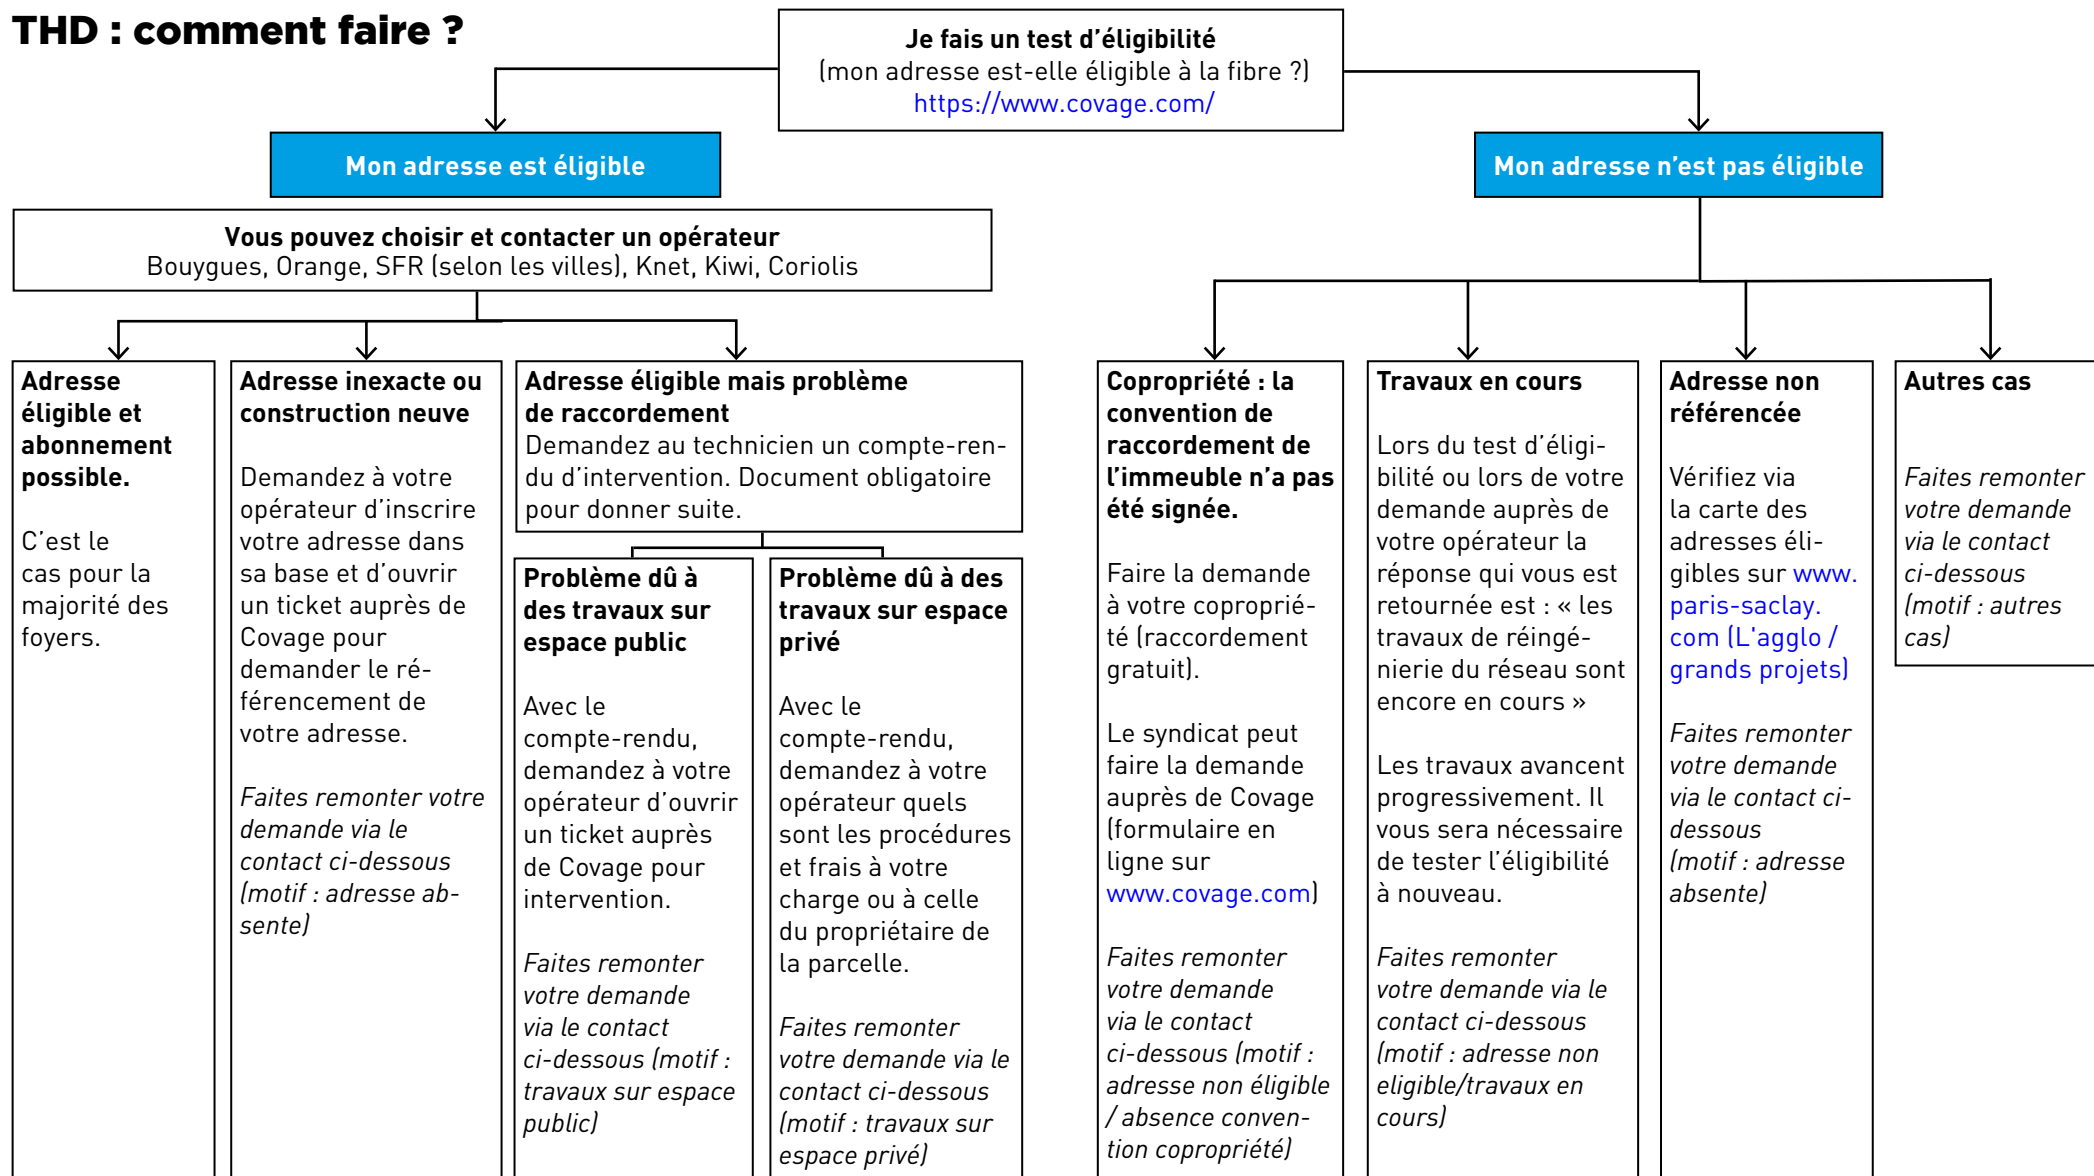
THD : comment faire ?

Je fais un test d'éligibilité
(mon adresse est-elle éligible à la fibre ?)
https://www.covage.com/

Mon adresse est éligible

Mon adresse n'est pas éligible

Vous pouvez choisir et contacter un opérateur
Bouygues, Orange, SFR (selon les villes), Knet, Kiwi, Coriolis

Adresse éligible et abonnement possible.

C'est le cas pour la majorité des foyers.

Adresse inexacte ou construction neuve

Demandez à votre opérateur d'inscrire votre adresse dans sa base et d'ouvrir un ticket auprès de Covage pour demander le référencement de votre adresse.

Faites remonter votre demande via le contact ci-dessous (motif : adresse absente)

Adresse éligible mais problème de raccordement
Demandez au technicien un compte-rendu d'intervention. Document obligatoire pour donner suite.

Problème dû à des travaux sur espace public

Avec le compte-rendu, demandez à votre opérateur d'ouvrir un ticket auprès de Covage pour intervention.

Faites remonter votre demande via le contact ci-dessous (motif : travaux sur espace public)

Problème dû à des travaux sur espace privé

Avec le compte-rendu, demandez à votre opérateur quels sont les procédures et frais à votre charge ou à celle du propriétaire de la parcelle.

Faites remonter votre demande via le contact ci-dessous (motif : travaux sur espace privé)

Copropriété : la convention de raccordement de l'immeuble n'a pas été signée.

Faire la demande à votre copropriété (raccordement gratuit).

Le syndicat peut faire la demande auprès de Covage (formulaire en ligne sur www.covage.com)

Faites remonter votre demande via le contact ci-dessous (motif : adresse non éligible / absence convention copropriété)

Travaux en cours

Lors du test d'éligibilité ou lors de votre demande auprès de votre opérateur la réponse qui vous est retournée est : « les travaux de réingénierie du réseau sont encore en cours »

Les travaux avancent progressivement. Il vous sera nécessaire de tester l'éligibilité à nouveau.

Faites remonter votre demande via le contact ci-dessous (motif : adresse non eligible/travaux en cours)

Adresse non référencée

Vérifiez via la carte des adresses éligibles sur www.paris-saclay.com (L'agglo / grands projets)

Faites remonter votre demande via le contact ci-dessous (motif : adresse absente)

Autres cas

Faites remonter votre demande via le contact ci-dessous (motif : autres cas)